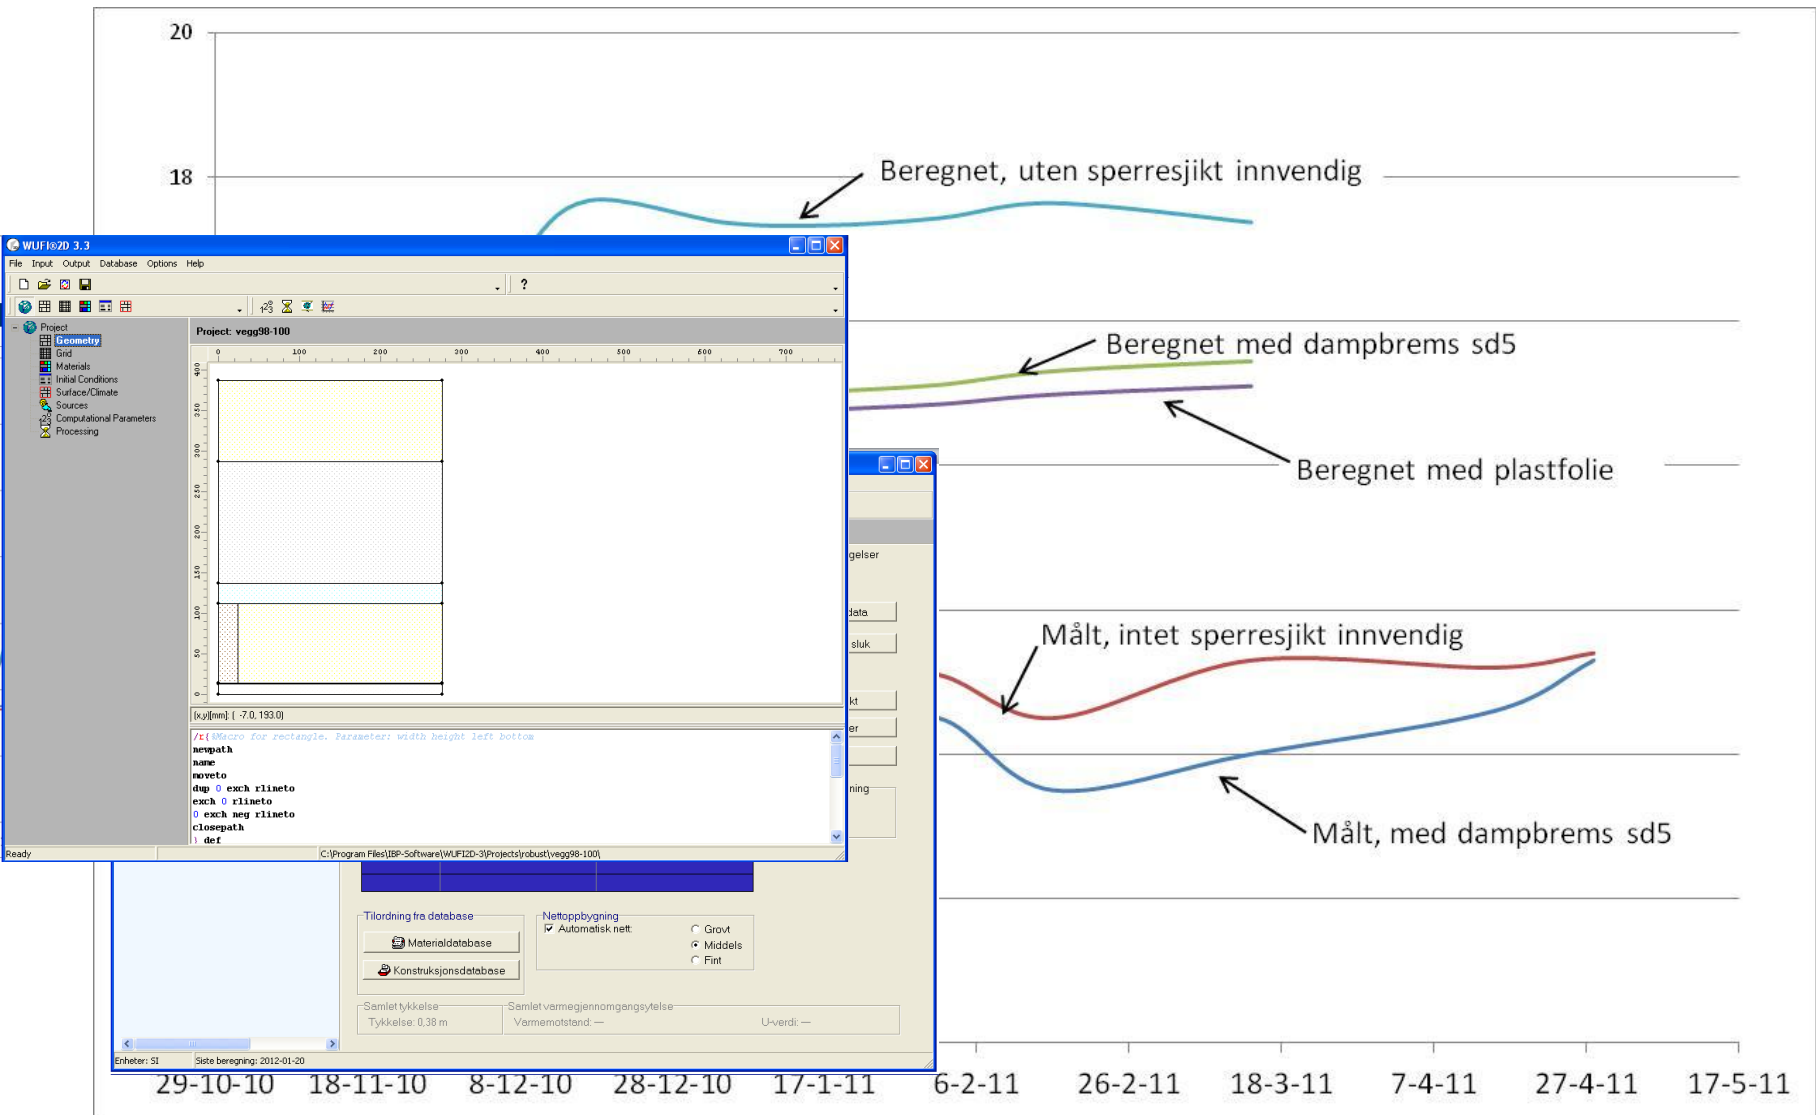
20

18

Beregnet, uten sperresjikt innvendig

Beregnet med dampbrems sd5

Beregnet med plastfolie

Målt, intet sperresjikt innvendig

Målt, med dampbrems sd5

WUFI®2D 3.3

File Input Output Database Options Help

?

Project
Geometry
Grid
Materials
Initial Conditions
Surface/Climate
Sources
Computational Parameters
Processing

Project: vegg98-100

0 100 200 300 400 500 600 700

400 350 300 250 200 150 100 50 0

[x,y][mm]: ( -7.0, 193.0)

/r{ %Macro for rectangle. Parameter: width height left bottom
newpath
name
moveto
dup 0 exch rlineto
exch 0 rlineto
0 exch neg rlineto
closepath
} def

Ready

C:\Program Files\IBP-Software\WUFI2D-3\Projects\robust\vegg98-100\

gelser

data

sluk

kt

er

ning

Tilordning fra database
Materialdatabase
Konstruksjonsdatabase

Nettoppbygning
Automatisk nett
Grovt
Middels
Fint

Samlet tykkelse
Tykkelse: 0,38 m

Samlet varmegjennomgangsytelse
Varmemotstand: —
U-verdi: —

Enheter: SI
Siste beregning: 2012-01-20

29-10-10 18-11-10 8-12-10 28-12-10 17-1-11 6-2-11 26-2-11 18-3-11 7-4-11 27-4-11 17-5-11